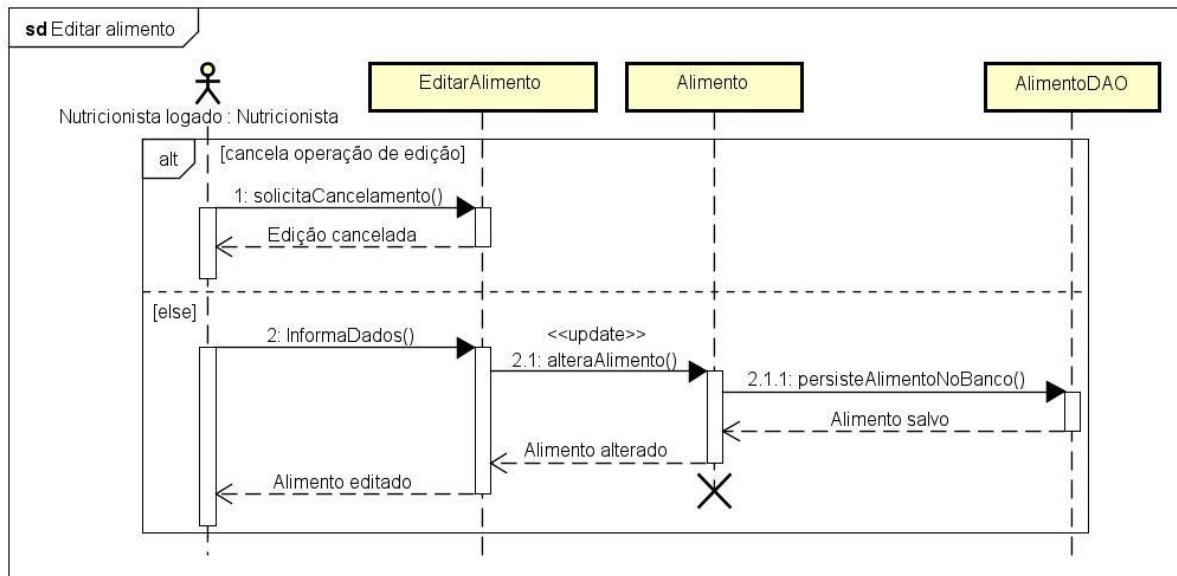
sd Editar alimento

Nutricionista logado : Nutricionista

EditarAlimento

Alimento

AlimentoDAO

alt

[cancela operação de edição]

1: solicitaCancelamento()

Edição cancelada

[else]

2: InformaDados()

<<update>>

2.1: alteraAlimento()

2.1.1: persisteAlimentoNoBanco()

Alimento salvo

Alimento alterado

Alimento editado